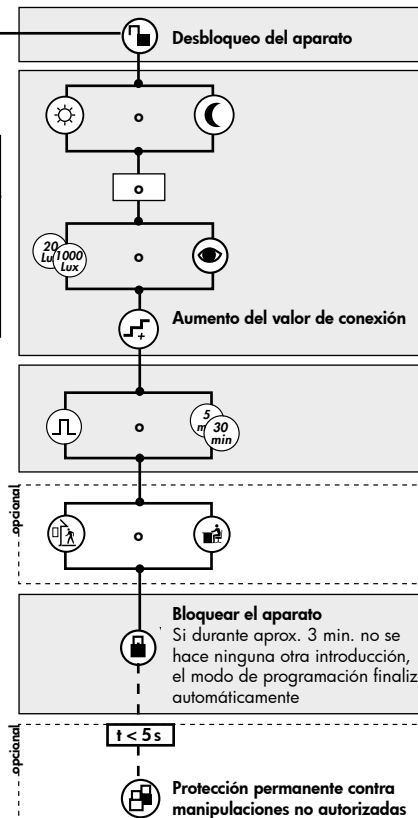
Desbloqueo del aparato

20 Lux
1000 Lux

Aumento del valor de conexión

5 min
30 min

opcional

Bloquear el aparato
Si durante aprox. 3 min. no se hace ninguna otra introducción, el modo de programación finaliz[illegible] automáticamente

opcional

t < 5 s

Protección permanente contra manipulaciones no autorizadas